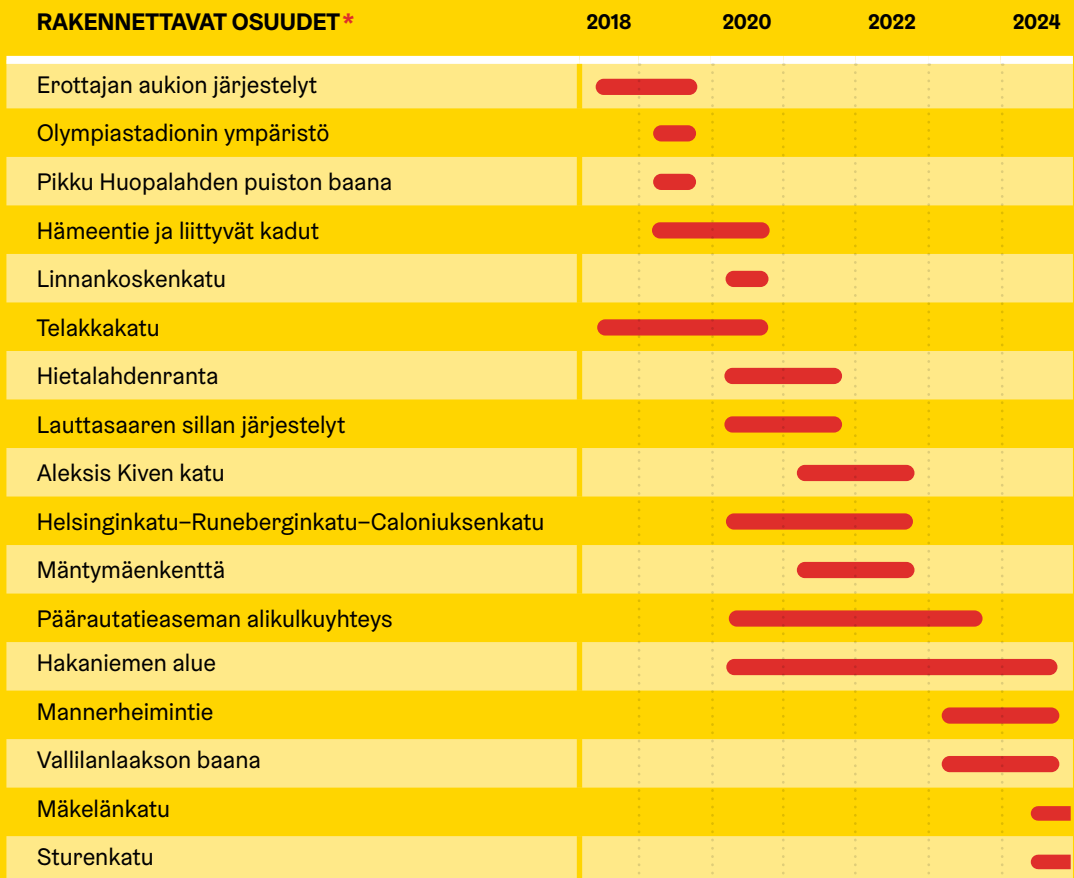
| RAKENNETTAVAT OSUUDET* | 2018 | 2020 | 2022 | 2024 |
|---|---|---|---|---|
| Erottajan aukion järjestelyt | | | | |
| Olympiastadionin ympäristö | | | | |
| Pikku Huopalahden puiston baana | | | | |
| Hämeentie ja liittyvät kadut | | | | |
| Linnankoskenkatu | | | | |
| Telakkakatu | | | | |
| Hietalahdenranta | | | | |
| Lauttasaaren sillan järjestelyt | | | | |
| Aleksis Kiven katu | | | | |
| Helsinginkatu–Runeberginkatu–Caloniuksenkatu | | | | |
| Mäntymäenkenttä | | | | |
| Päärautatieaseman alikulkuyhteys | | | | |
| Hakaniemen alue | | | | |
| Mannerheimintie | | | | |
| Vallilanlaakson baana | | | | |
| Mäkelänkatu | | | | |
| Sturenkatu | | | | |